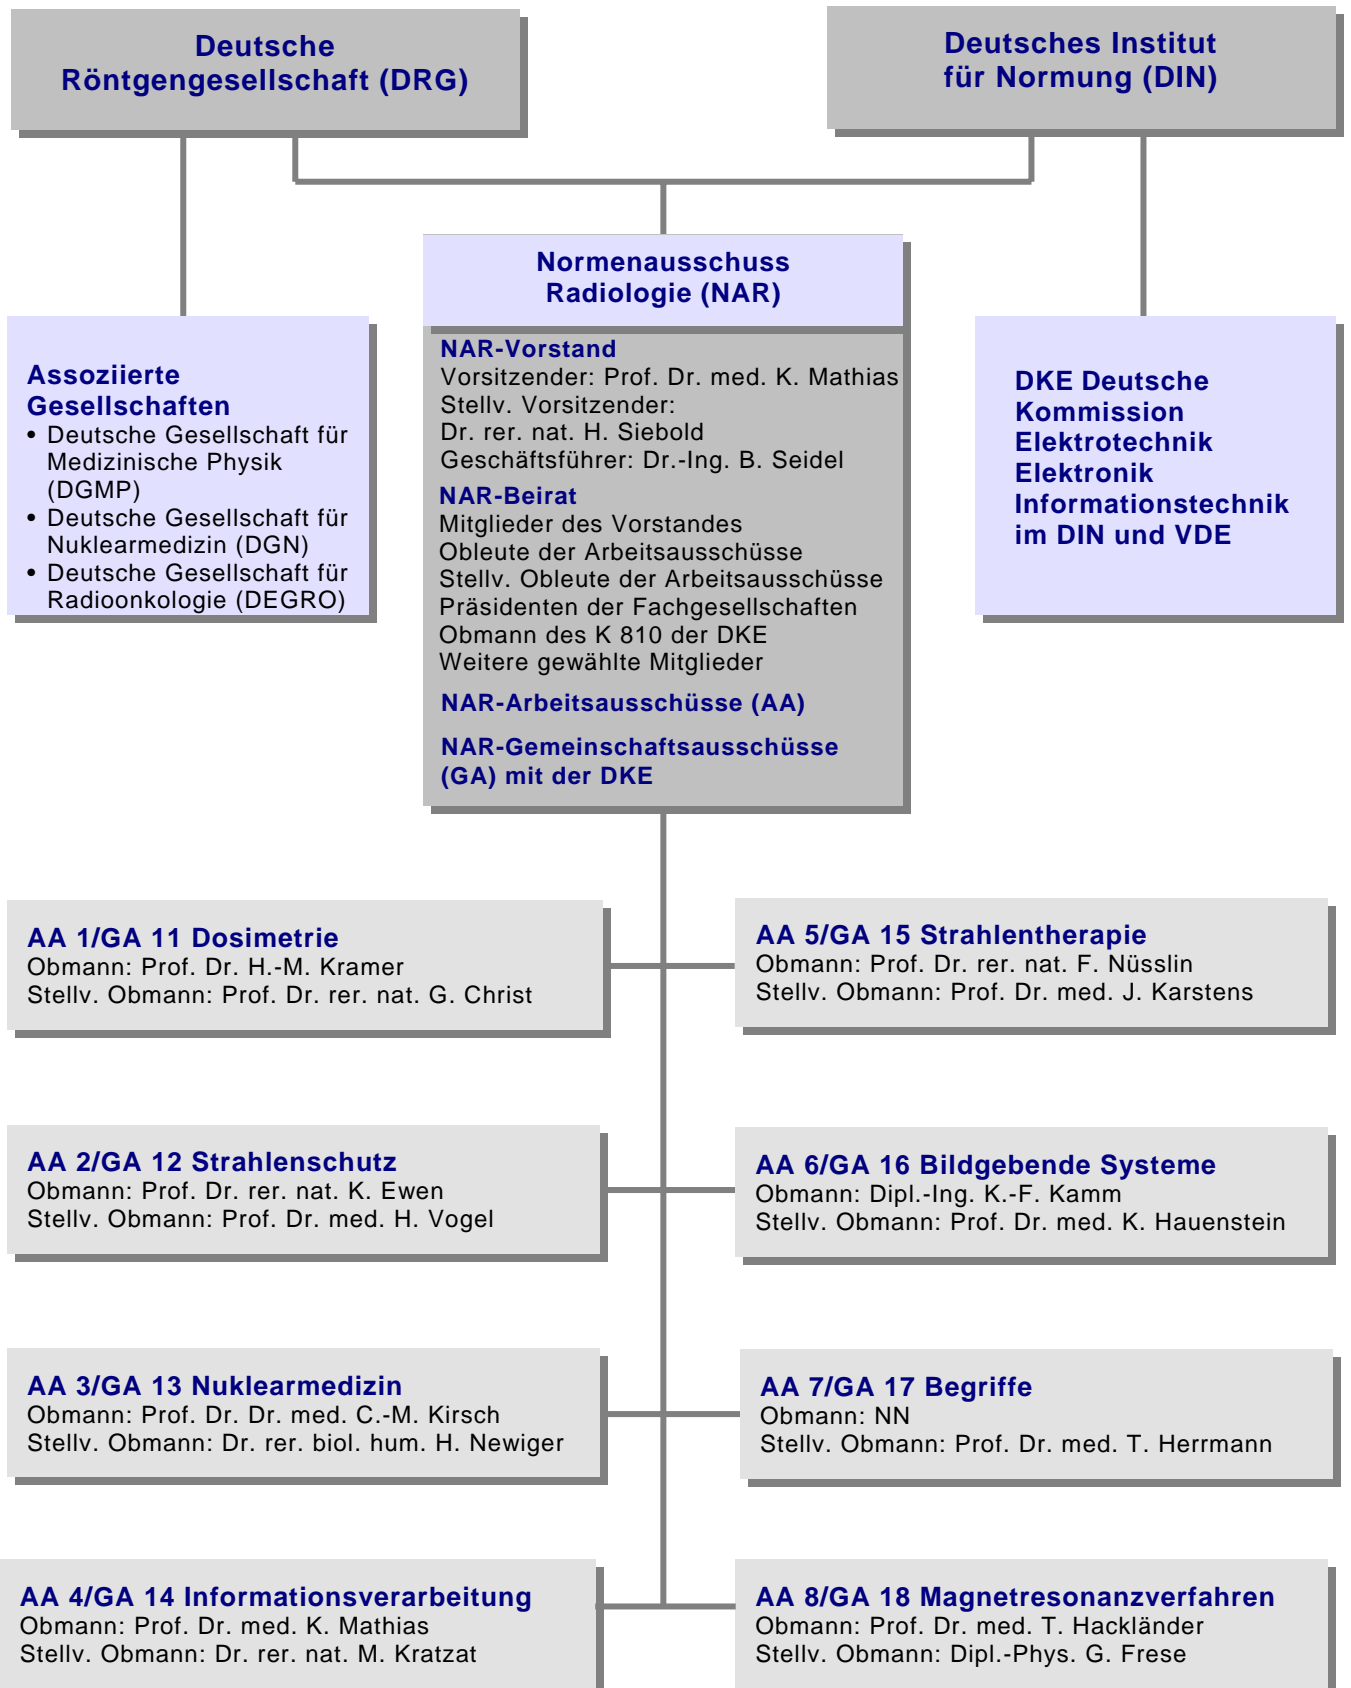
Deutsche Röntgengesellschaft (DRG)

Deutsches Institut für Normung (DIN)

Normenausschuss Radiologie (NAR)

NAR-Vorstand
Vorsitzender: Prof. Dr. med. K. Mathias
Stellv. Vorsitzender:
Dr. rer. nat. H. Siebold
Geschäftsführer: Dr.-Ing. B. Seidel

NAR-Beirat
Mitglieder des Vorstandes
Obleute der Arbeitsausschüsse
Stellv. Obleute der Arbeitsausschüsse
Präsidenten der Fachgesellschaften
Obmann des K 810 der DKE
Weitere gewählte Mitglieder

NAR-Arbeitsausschüsse (AA)

NAR-Gemeinschaftsausschüsse (GA) mit der DKE

Assoziierte Gesellschaften
• Deutsche Gesellschaft für Medizinische Physik (DGMP)
• Deutsche Gesellschaft für Nuklearmedizin (DGN)
• Deutsche Gesellschaft für Radioonkologie (DEGRO)

DKE Deutsche Kommission Elektrotechnik Elektronik Informationstechnik im DIN und VDE

AA 1/GA 11 Dosimetrie
Obmann: Prof. Dr. H.-M. Kramer
Stellv. Obmann: Prof. Dr. rer. nat. G. Christ

AA 5/GA 15 Strahlentherapie
Obmann: Prof. Dr. rer. nat. F. Nüsslin
Stellv. Obmann: Prof. Dr. med. J. Karstens

AA 2/GA 12 Strahlenschutz
Obmann: Prof. Dr. rer. nat. K. Ewen
Stellv. Obmann: Prof. Dr. med. H. Vogel

AA 6/GA 16 Bildgebende Systeme
Obmann: Dipl.-Ing. K.-F. Kamm
Stellv. Obmann: Prof. Dr. med. K. Hauenstein

AA 3/GA 13 Nuklearmedizin
Obmann: Prof. Dr. Dr. med. C.-M. Kirsch
Stellv. Obmann: Dr. rer. biol. hum. H. Newiger

AA 7/GA 17 Begriffe
Obmann: NN
Stellv. Obmann: Prof. Dr. med. T. Herrmann

AA 4/GA 14 Informationsverarbeitung
Obmann: Prof. Dr. med. K. Mathias
Stellv. Obmann: Dr. rer. nat. M. Kratzat

AA 8/GA 18 Magnetresonanzverfahren
Obmann: Prof. Dr. med. T. Hackländer
Stellv. Obmann: Dipl.-Phys. G. Frese